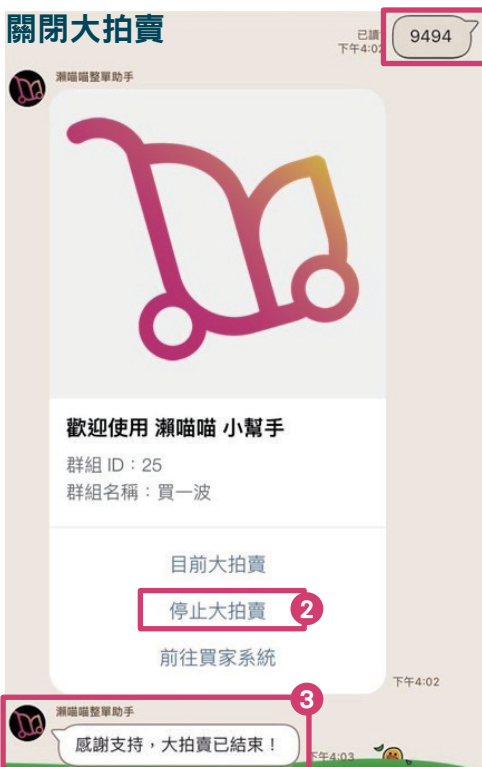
關閉大拍賣

已讀
下午4:02

9494

瀨喵喵整單助手

歡迎使用 瀨喵喵 小幫手

群組 ID：25

群組名稱：買一波

目前大拍賣

停止大拍賣

2

前往買家系統

下午4:02

3

瀨喵喵整單助手

感謝支持，大拍賣已結束！

下午4:03